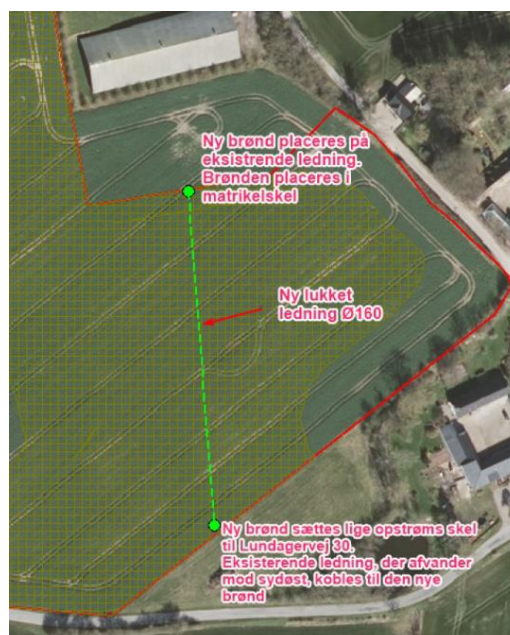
Ny brønd placeres på eksistrende ledning. Brønden placeres i matrikelskel

Ny lukket ledning Ø160

Ny brønd sættes lige opstrøms skel til Lundagervej 30. Eksisterende ledning, der afvander mod sydøst, kobles til den nye brønd